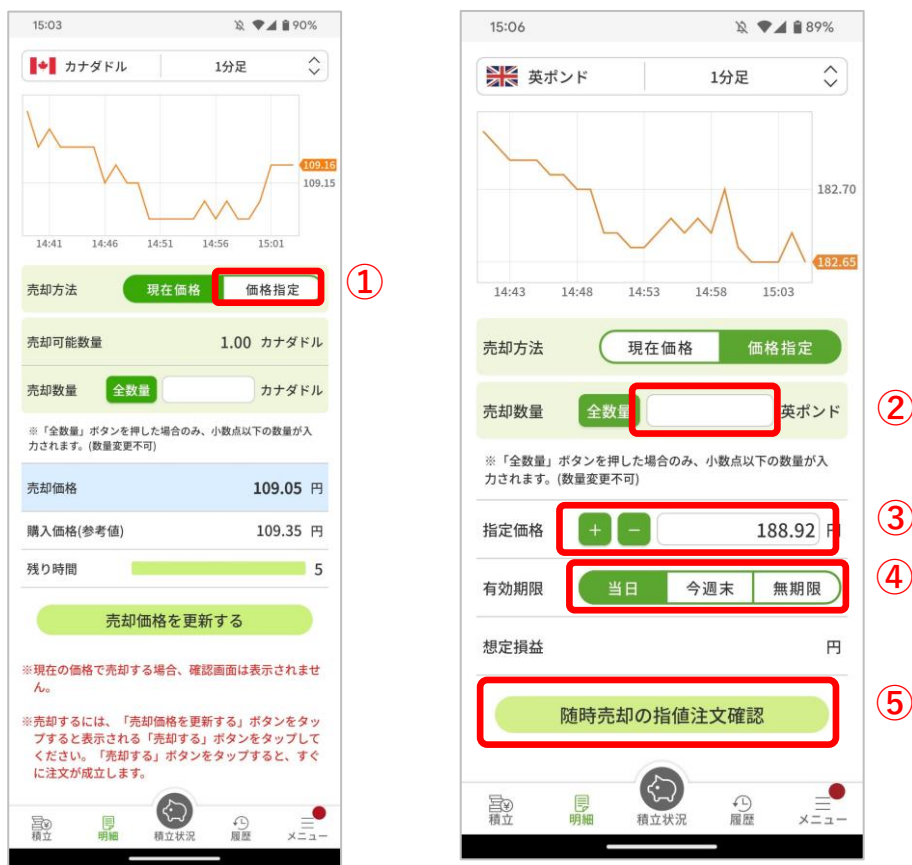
15:03 90%

カナダドル 1分足

109.16
109.15

14:41 14:46 14:51 14:56 15:01

売却方法 現在価格 価格指定

①

売却可能数量 1.00 カナダドル

売却数量 全数量 カナダドル

※「全数量」ボタンを押した場合のみ、小数点以下の数量が入力されます。(数量変更不可)

売却価格 109.05 円

購入価格(参考値) 109.35 円

残り時間 5

売却価格を更新する

※現在の価格で売却する場合、確認画面は表示されません。

※売却するには、「売却価格を更新する」ボタンをタップすると表示される「売却する」ボタンをタップしてください。「売却する」ボタンをタップすると、すぐに注文が成立します。

積立 明細 積立状況 履歴 メニュー

15:06 89%

英ポンド 1分足

182.70

182.65

14:43 14:48 14:53 14:58 15:03

売却方法 現在価格 価格指定

売却数量 全数量 英ポンド

②

※「全数量」ボタンを押した場合のみ、小数点以下の数量が入力されます。(数量変更不可)

指定価格 + − 188.92 円

③

有効期限 当日 今週末 無期限

④

想定損益 円

随時売却の指値注文確認

⑤

積立 明細 積立状況 履歴 メニュー